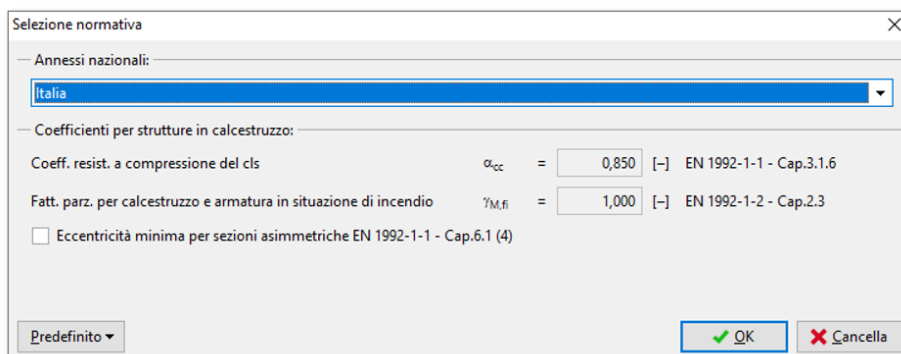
Selezione normativa

Annessi nazionali:

Italia

Coefficienti per strutture in calcestruzzo:

Coeff. resist. a compressione del cls $\alpha_{cc}$ = 0,850 [–] EN 1992-1-1 - Cap.3.1.6

Fatt. parz. per calcestruzzo e armatura in situazione di incendio $\gamma_{M,fi}$ = 1,000 [–] EN 1992-1-2 - Cap.2.3

Eccentricità minima per sezioni asimmetriche EN 1992-1-1 - Cap.6.1 (4)

Predefinito

OK

Cancella